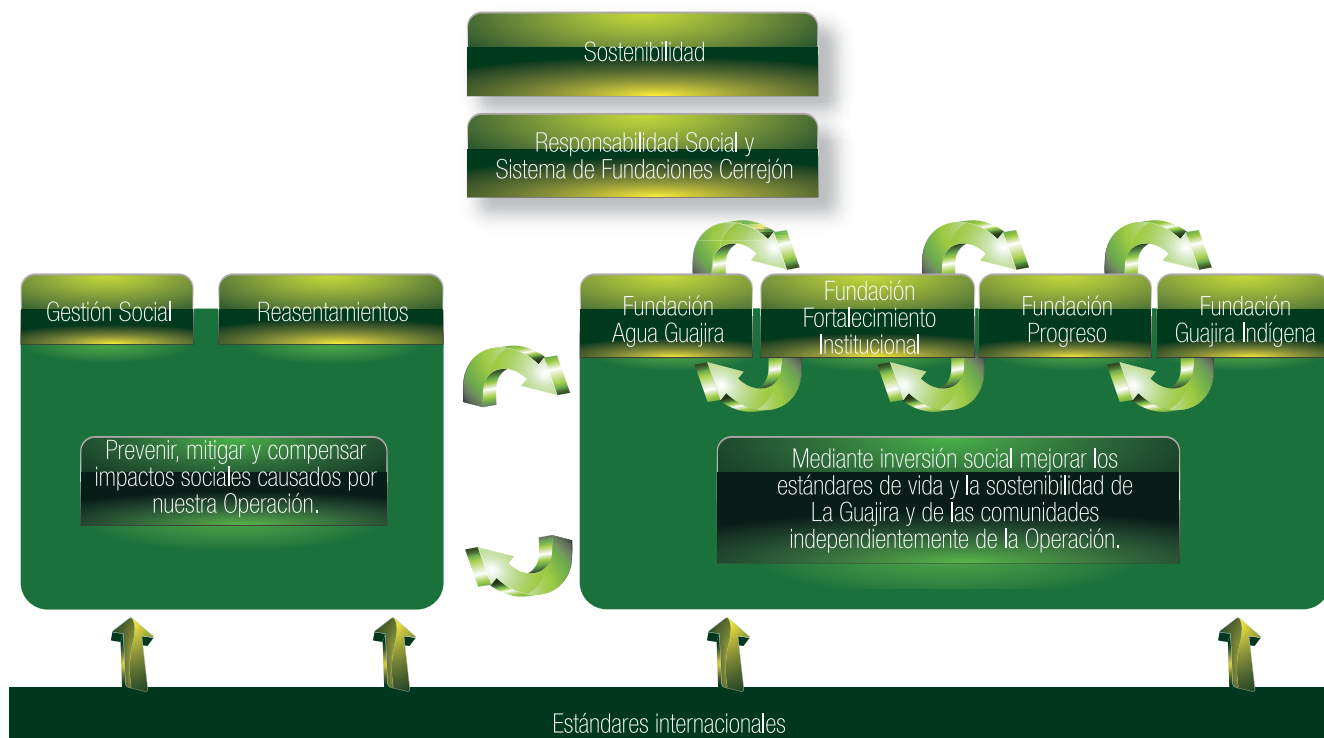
Sostenibilidad

Responsabilidad Social y Sistema de Fundaciones Cerrejón

Gestión Social

Reasentamientos

Fundación Agua Guajira

Fundación Fortalecimiento Institucional

Fundación Progreso

Fundación Guajira Indígena

Prevenir, mitigar y compensar impactos sociales causados por nuestra Operación.

Mediante inversión social mejorar los estándares de vida y la sostenibilidad de La Guajira y de las comunidades independientemente de la Operación.

Estándares internacionales